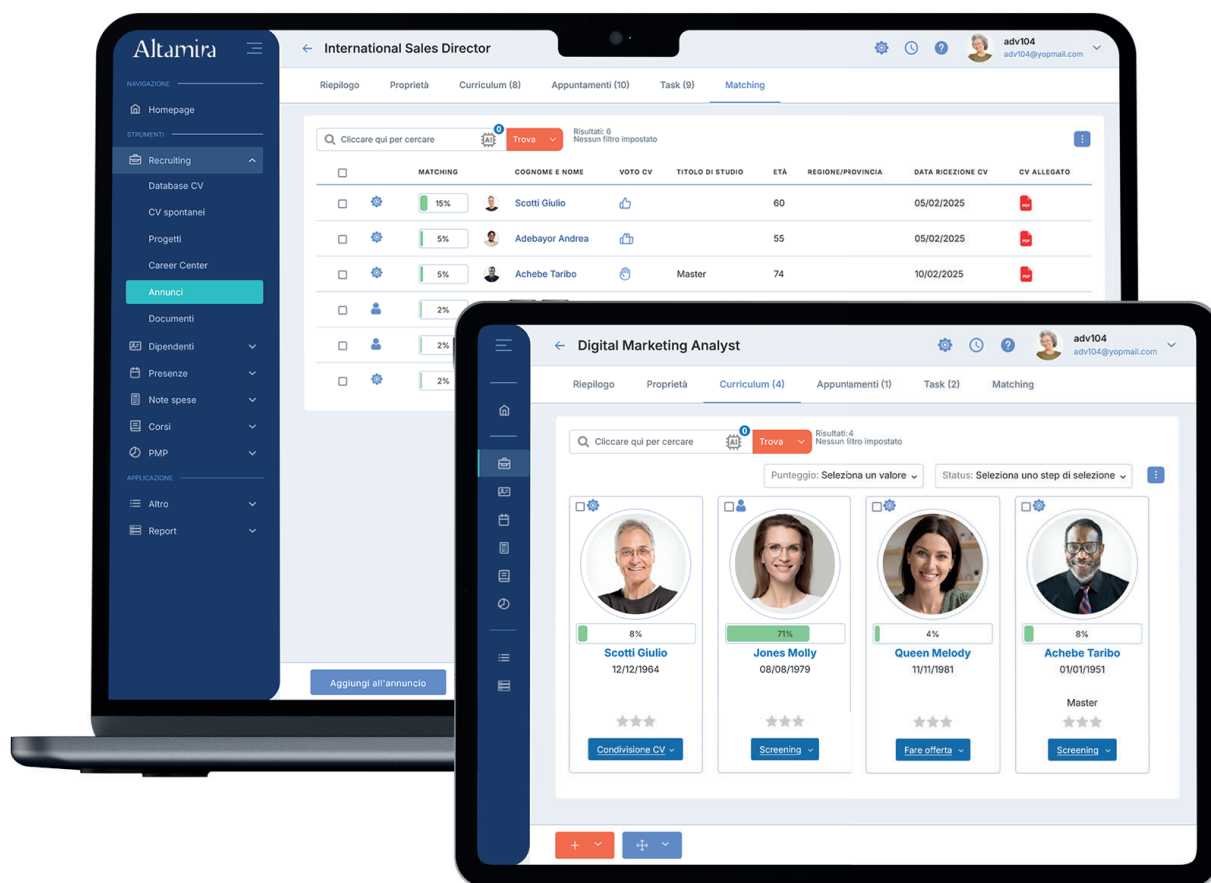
Altamira

NAVIGAZIONE
Homepage
STRUMENTI
Recruiting
Database CV
CV spontanei
Progetti
Career Center
Annunci
Documenti
Dipendenti
Presenze
Note spese
Corsi
PMP
APPLICAZIONE
Altro
Report

International Sales Director
adv104
adv104@yopmail.com

Riepilogo | Proprietà | Curriculum (8) | Appuntamenti (10) | Task (9) | Matching

Cliccare qui per cercare
AI 0
Trova
Risultati: 6
Nessun filtro impostato

| | | MATCHING | | COGNOME E NOME | VOTO CV | TITOLO DI STUDIO | ETÀ | REGIONE/PROVINCIA | DATA RICEZIONE CV | CV ALLEGATO |
|---|---|---|---|---|---|---|---|---|---|---|
| | | 15% | | Scotti Giulio | | | 60 | | 05/02/2025 | PDF |
| | | 5% | | Adebayor Andrea | | | 55 | | 05/02/2025 | PDF |
| | | 5% | | Achebe Taribo | | Master | 74 | | 10/02/2025 | PDF |
| | | 2% | | | | | | | | |
| | | 2% | | | | | | | | |
| | | 2% | | | | | | | | |

Aggiungi all'annuncio

Digital Marketing Analyst
adv104
adv104@yopmail.com

Riepilogo | Proprietà | Curriculum (4) | Appuntamenti (1) | Task (2) | Matching

Cliccare qui per cercare
AI 0
Trova
Risultati: 4
Nessun filtro impostato

Punteggio: Seleziona un valore
Status: Seleziona uno step di selezione

8%
Scotti Giulio
12/12/1964
Condivisione CV

71%
Jones Molly
08/08/1979
Screening

4%
Queen Melody
11/11/1981
Fare offerta

8%
Achebe Taribo
01/01/1951
Master
Screening

+